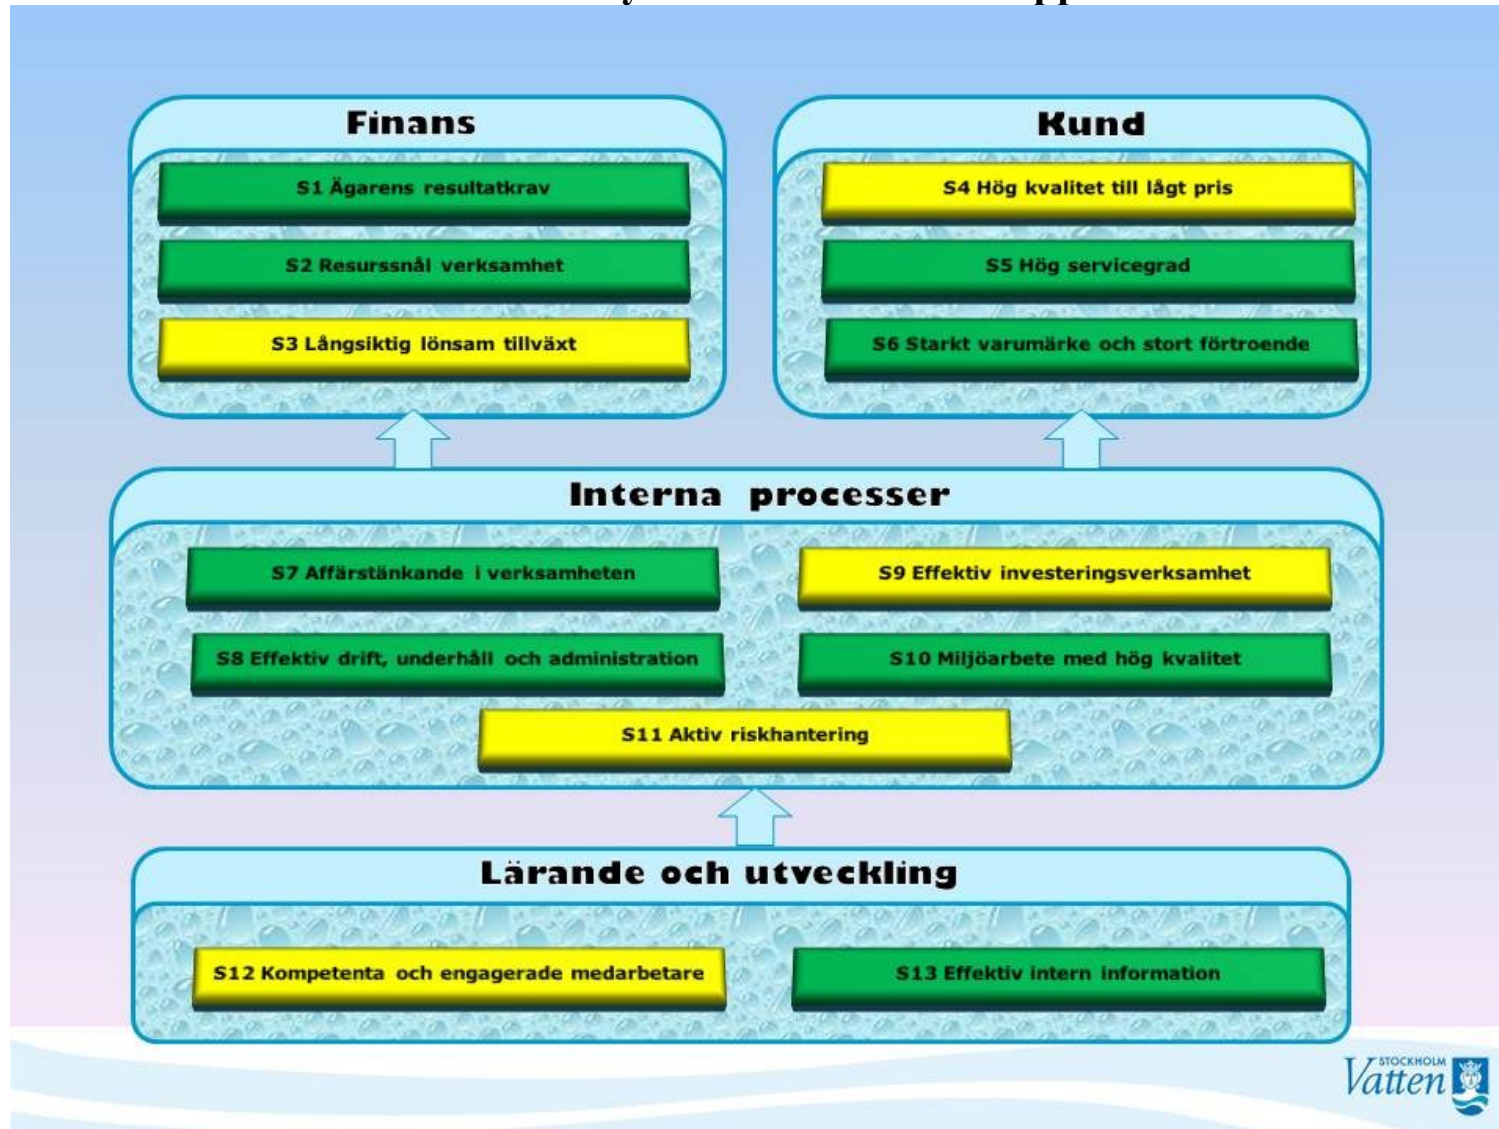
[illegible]

Finans

S1 Ägarens resultatkrav

S2 Resurssnål verksamhet

S3 Långsiktig lönsam tillväxt

Kund

S4 Hög kvalitet till lågt pris

S5 Hög servicegrad

S6 Starkt varumärke och stort förtroende

Interna processer

S7 Affärstänkande i verksamheten

S9 Effektiv investeringsverksamhet

S8 Effektiv drift, underhåll och administration

S10 Miljöarbete med hög kvalitet

S11 Aktiv riskhantering

Lärande och utveckling

S12 Kompetenta och engagerade medarbetare

S13 Effektiv intern information

STOCKHOLM Vatten